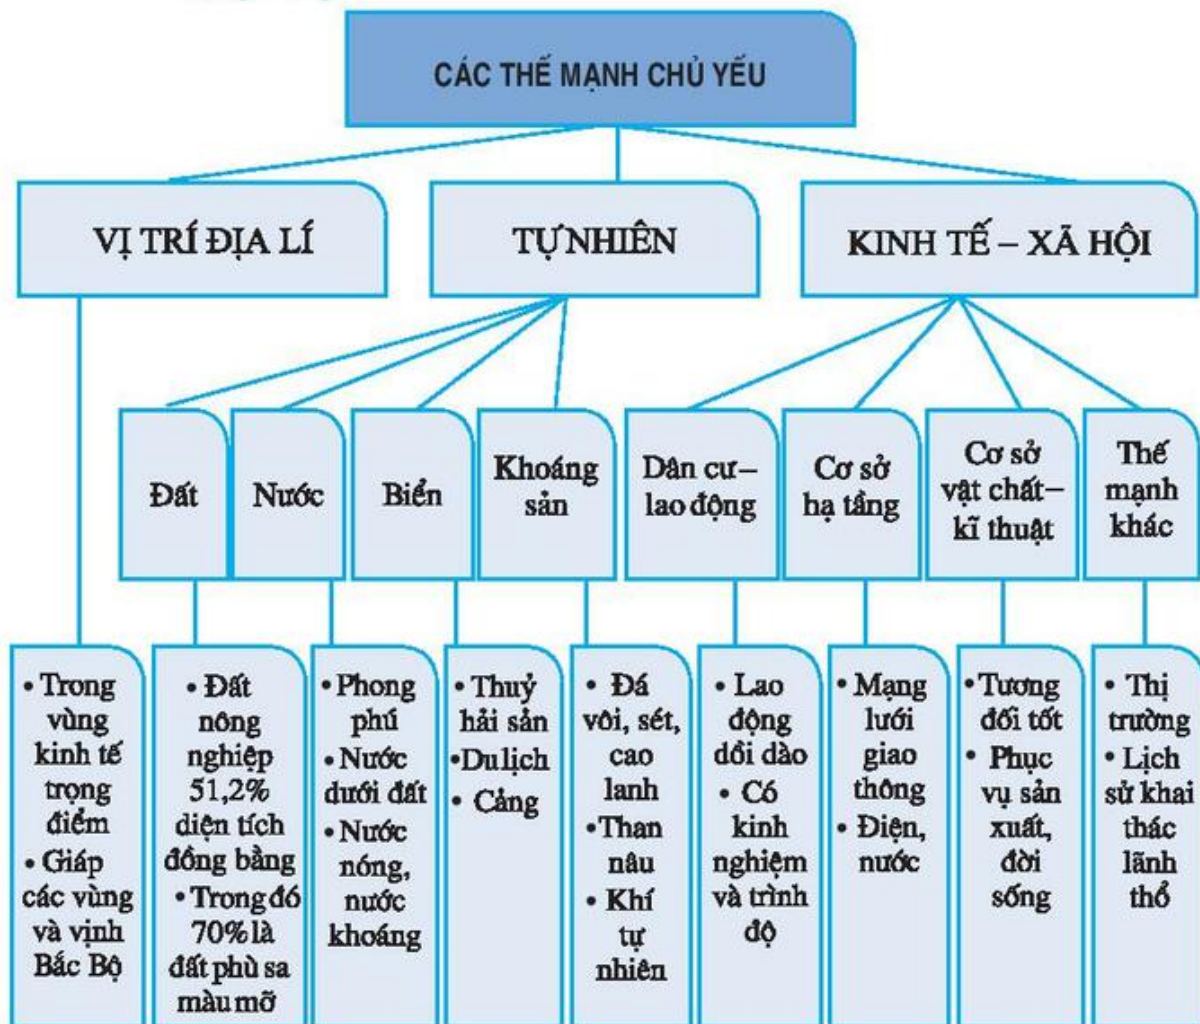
CÁC THẾ MẠNH CHỦ YẾU

VỊ TRÍ ĐỊA LÍ

TỰ NHIÊN

KINH TẾ – XÃ HỘI

Đất

Nước

Biển

Khoáng sản

Dân cư – lao động

Cơ sở hạ tầng

Cơ sở vật chất – kĩ thuật

Thế mạnh khác

• Trong vùng kinh tế trọng điểm
• Giáp các vùng và vịnh Bắc Bộ

• Đất nông nghiệp 51,2% diện tích đồng bằng
• Trong đó 70% là đất phù sa màu mỡ

• Phong phú
• Nước dưới đất
• Nước nóng, nước khoáng

• Thuỷ hải sản
• Du lịch
• Cảng

• Đá vôi, sét, cao lanh
• Than nâu
• Khí tự nhiên

• Lao động dồi dào
• Có kinh nghiệm và trình độ

• Mạng lưới giao thông
• Điện, nước

• Tương đối tốt
• Phục vụ sản xuất, đời sống

• Thị trường
• Lịch sử khai thác lãnh thổ